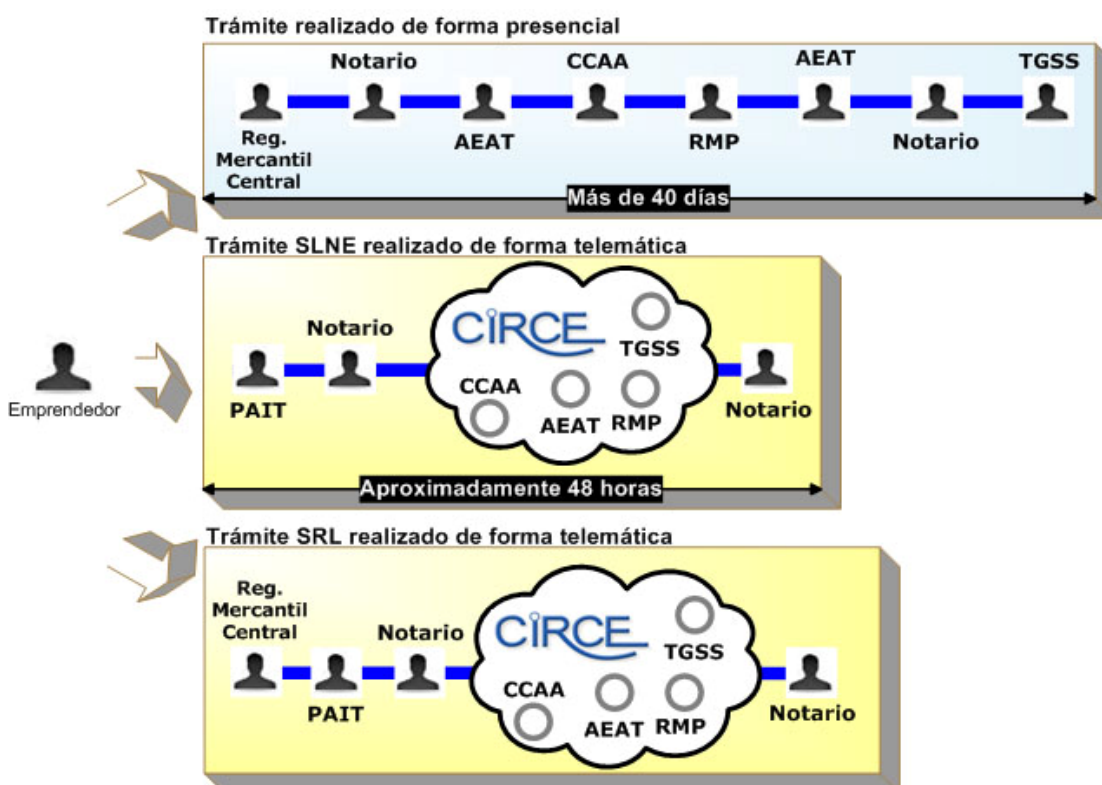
Trámite realizado de forma presencial

Notario CCAA AEAT TGSS

Reg. Mercantil Central AEAT RMP Notario

Más de 40 días

Trámite SLNE realizado de forma telemática

Notario CIRCE TGSS

CCAA

PAIT AEAT RMP Notario

Emprendedor

Aproximadamente 48 horas

Trámite SRL realizado de forma telemática

Reg. Mercantil Central Notario CIRCE TGSS

CCAA

PAIT AEAT RMP Notario